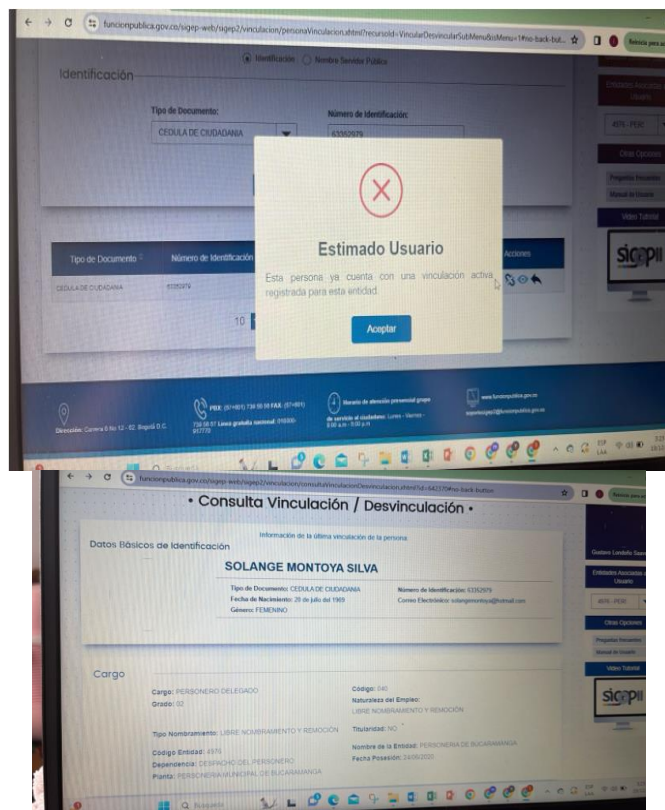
funcionpublica.gov.co/sigep-web/sigep2/vinculacion/personaVinculacion.xhtml?recursoId=VincularDesvincularSubMenu&isMenu=1#no-back-but...

Identificación

Identificación Nombre Servidor Público

Tipo de Documento:
CEDULA DE CIUDADANIA

Número de Identificación:
63352979

Entidades Asociadas Usuario

4974 - PESC

Otras Opciones

Preguntas Frecuentes

Manual de Usuario

Video Tutorial

Tipo de Documento | Número de Identificación | Acciones

CEDULA DE CIUDADANIA | 63352979

10

Estimado Usuario

Esta persona ya cuenta con una vinculación activa registrada para esta entidad.

Aceptar

Dirección: Carrera 6 No 12 - 62. Bogotá D.C.

PBX: (57+601) 739 56 56 FAX: (57+601) 739 56 57 Línea gratuita nacional: 018000 917770

Horario de atención presencial grupo de servicio al ciudadano: Lunes - Viernes - 8:00 a.m. - 5:00 p.m

www.funcionpublica.gov.co

funcionpublica.gov.co/sigep-web/sigep2/vinculacion/consultaVinculacionDesvinculacion.xhtml?id=64237#no-back-button

• Consulta Vinculación / Desvinculación •

Datos Básicos de Identificación

Información de la última vinculación de la persona

SOLANGE MONTOYA SILVA

Tipo de Documento: CEDULA DE CIUDADANIA
Fecha de Nacimiento: 20 de julio del 1969
Género: FEMENINO

Número de Identificación: 63352979
Correo Electrónico: solangemontoya@hotmail.com

Gustavo Londoño Saen

Entidades Asociadas Usuario

4974 - PESC

Otras Opciones

Preguntas Frecuentes

Manual de Usuario

Video Tutorial

Cargo

Cargo: PERSONERO DELEGADO
Grado: 02

Código: 040
Naturaleza del Empleo:
LIBRE NOMBRAMIENTO Y REMOCIÓN

Tipo Nombramiento: LIBRE NOMBRAMIENTO Y REMOCIÓN

Titularidad: NO

Código Entidad: 4974
Dependencia: DESPACHO DEL PERSONERO
Planta: PERSONERIA MUNICIPAL DE BUCARAMANGA

Nombre de la Entidad: PERSONERIA DE BUCARAMANGA
Fecha Posesión: 24/06/2020

Buscar